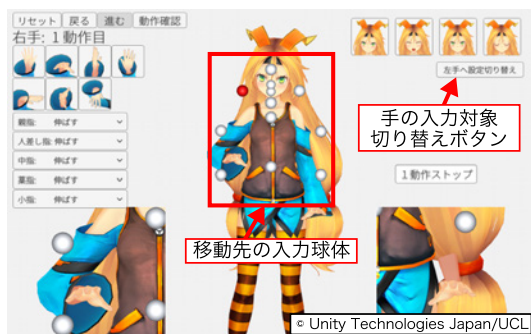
リセット 戻る 進む 動作確認

右手: 1 動作目

親指: 伸ばす

人差し指: 伸ばす

中指: 伸ばす

薬指: 伸ばす

小指: 伸ばす

左手へ設定切り替え

手の入力対象
切り替えボタン

1動作ストップ

移動先の入力球体

© Unity Technologies Japan/UCL